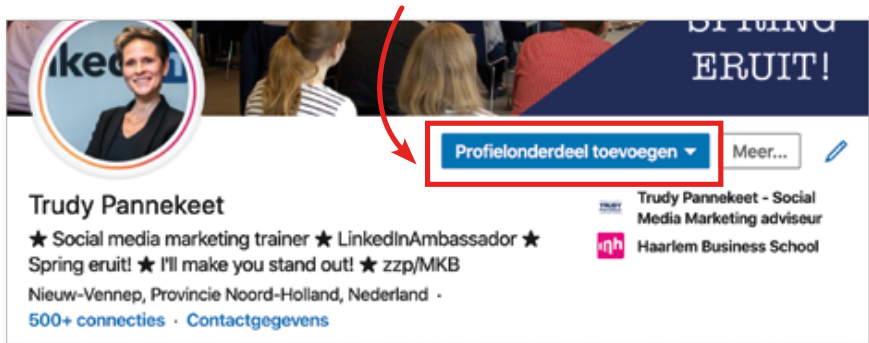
SPRING ERUIT!

Profielonderdeel toevoegen

Meer...

Trudy Pannekeet

★ Social media marketing trainer ★ LinkedInAmbassador ★ Spring eruit! ★ I'll make you stand out! ★ zzp/MKB

Nieuw-Vennep, Provincie Noord-Holland, Nederland ·

500+ connecties · Contactgegevens

Trudy Pannekeet - Social Media Marketing adviseur

Haarlem Business School